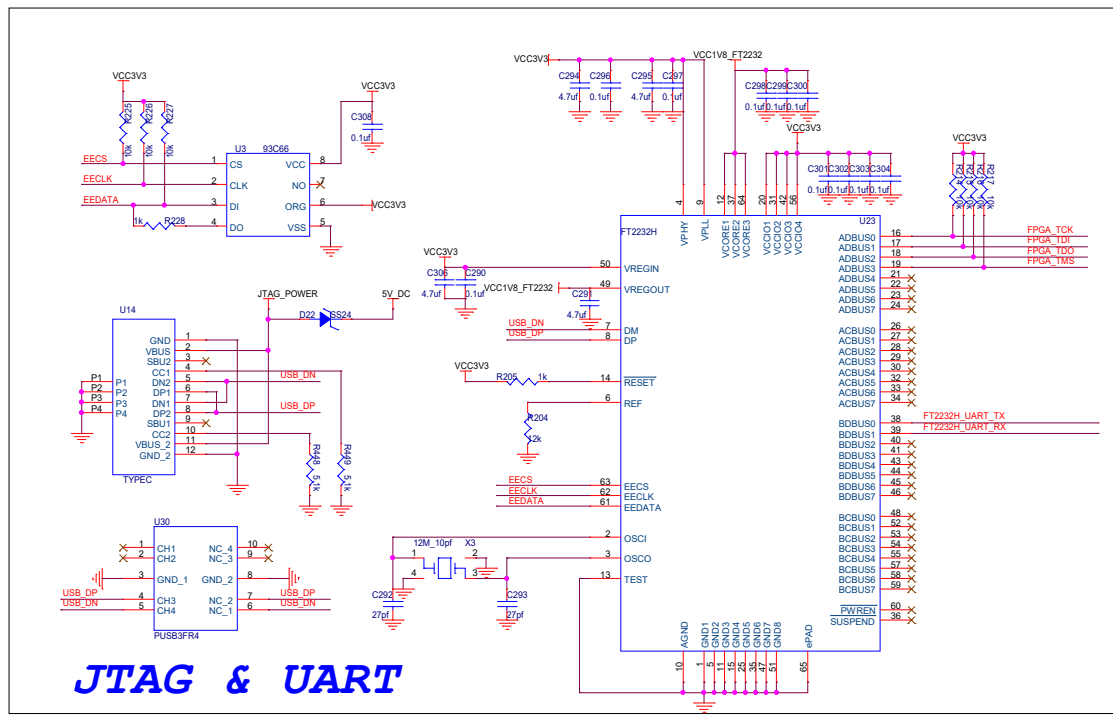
VCC3V3

R225 10k
R226 10k
R227 10k

EECS
EECLK
EEDATA
1k R228

U3 93C66
1 CS
2 CLK
3 DI
4 DO
VCC 8
NO 7
ORG 6
VSS 5

VCC3V3
C308
0.1uf
VCC3V3

VCC3V3
C294 4.7uf
C296 0.1uf
C295 4.7uf
C297 0.1uf
VCC1V8_FT2232
C298 C299 C300
0.1uf 0.1uf 0.1uf
VCC3V3
C301 C302 C303 C304
0.1uf 0.1uf 0.1uf 0.1uf
VCC3V3
R1 R2 R3 R4

U23
FT2232H
4 VPHY
9 VPLL
12 37 64 VCORE1 VCORE2 VCORE3
20 31 42 56 VCCIO1 VCCIO2 VCCIO3 VCCIO4

ADBUS0 16
ADBUS1 17
ADBUS2 18
ADBUS3 19
ADBUS4 21
ADBUS5 22
ADBUS6 23
ADBUS7 24
FPGA_TCK
FPGA_TDI
FPGA_TDO
FPGA_TMS

ACBUS0 26
ACBUS1 27
ACBUS2 28
ACBUS3 29
ACBUS4 30
ACBUS5 32
ACBUS6 33
ACBUS7 34

BDBUS0 38
BDBUS1 39
BDBUS2 40
BDBUS3 41
BDBUS4 43
BDBUS5 44
BDBUS6 45
BDBUS7 46
FT2232H_UART_TX
FT2232H_UART_RX

BCBUS0 48
BCBUS1 52
BCBUS2 53
BCBUS3 54
BCBUS4 55
BCBUS5 57
BCBUS6 58
BCBUS7 59
PWREN 60
SUSPEND 36

VCC3V3
C306 4.7uf
C290 0.1uf
VCC1V8_FT2232
C291 4.7uf
50 VREGIN
49 VREGOUT
USB_DN 7 DM
USB_DP 8 DP
VCC3V3
R205 1k
14 RESET
6 REF
R204 12k

EECS 63 EECS
EECLK 62 EECLK
EEDATA 61 EEDATA
2 OSCI
3 OSCO
13 TEST
12M_10pf X3
C292 27pf
C293 27pf

AGND 10
GND1 1
GND2 5
GND3 11
GND4 15
GND5 25
GND6 35
GND7 47
GND8 51
ePAD 65

JTAG_POWER
5V_DC
D22 SS24

U14
P1 P2 P3 P4
P1 P2 P3 P4
GND 1
VBUS 2
SBU2 3
CC1 4
DN2 5
DP1 6
DN1 7
DP2 8
SBU1 9
CC2 10
VBUS_2 11
GND_2 12
TYPEC
USB_DN
USB_DP
R448 5.1k
R449 5.1k

U30
1 CH1
2 CH2
3 GND_1
4 CH3
5 CH4
NC_4 10
NC_3 9
GND_2 8
NC_2 7
NC_1 6
USB_DP
USB_DN
USB_DP
USB_DN
PUSB3FR4

JTAG & UART